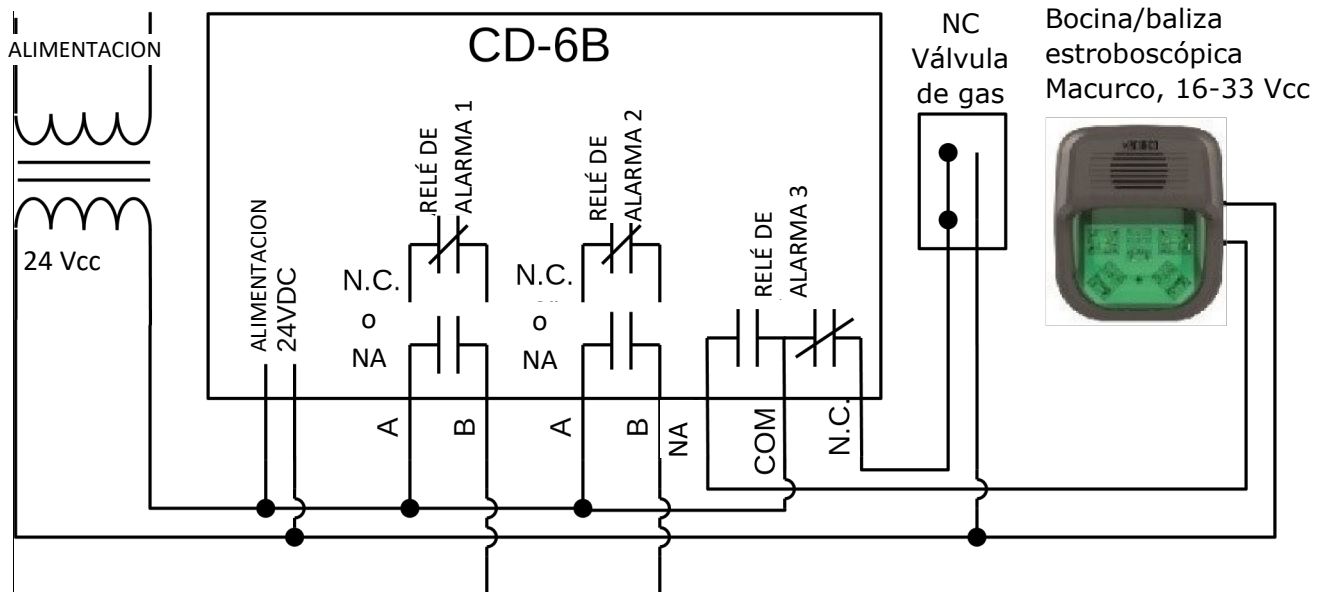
ALIMENTACION

24 Vcc

CD-6B

ALIMENTACION 24VDC

RELÉ DE ALARMA 1

N.C. o NA

A B

RELÉ DE ALARMA 2

N.C. o NA

A B NA

RELÉ DE ALARMA 3

COM N.C.

NC Válvula de gas

Bocina/baliza estroboscópica Macurco, 16-33 Vcc